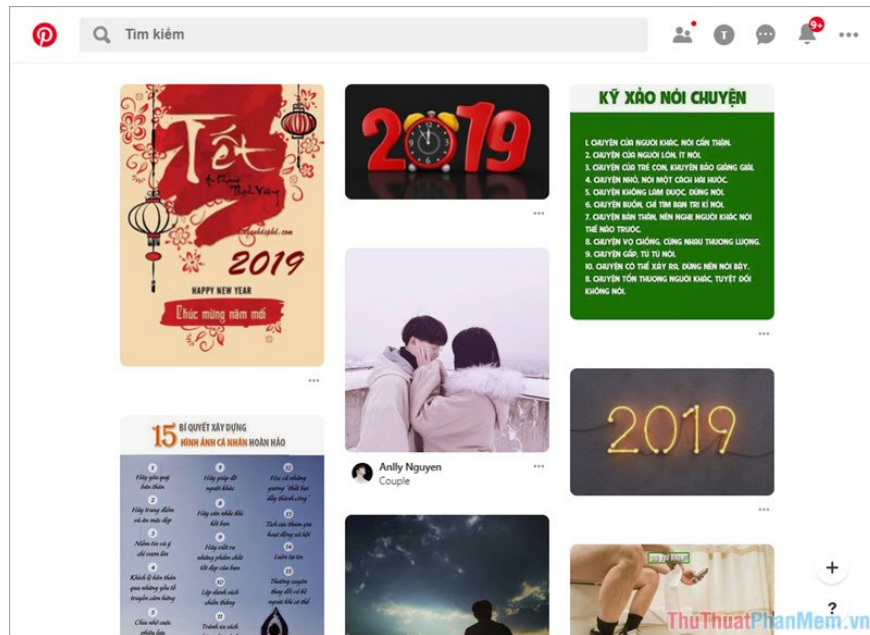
Tìm kiếm

9+

T

Tết

An Khang Thịnh Vượng

2019

HAPPY NEW YEAR

Chúc mừng năm mới

2019

KỸ XẢO NÓI CHUYỆN

1. CHUYỆN CỦA NGƯỜI KHÁC, NÓI CẨN THẬN.
2. CHUYỆN CỦA NGƯỜI LỚN, ÍT NÓI.
3. CHUYỆN CỦA TRẺ CON, KHUYÊN BẢO GIỌNG GIẢI.
4. CHUYỆN NHỎ, NÓI MỘT CÁCH HÀI HƯỚC.
5. CHUYỆN KHÔNG LÀM ĐƯỢC, ĐỪNG NÓI.
6. CHUYỆN BUỒN, CHỈ TÌM BẠN TRI KỈ NÓI.
7. CHUYỆN BẢN THÂN, NÊN NGHE NGƯỜI KHÁC NÓI THẾ NÀO TRƯỚC.
8. CHUYỆN VỢ CHỒNG, CÙNG NHAU THƯƠNG LƯỢNG.
9. CHUYỆN GẤP, TỪ TỪ NÓI.
10. CHUYỆN CÓ THỂ XẢY RA, ĐỪNG NÊN NÓI BẬY.
11. CHUYỆN TỔN THƯƠNG NGƯỜI KHÁC, TUYỆT ĐỐI KHÔNG NÓI.

Anlly Nguyen
Couple

15 BÍ QUYẾT XÂY DỰNG HÌNH ẢNH CÁ NHÂN HOÀN HẢO

2019

+

?

ThuThuatPhanMem.vn